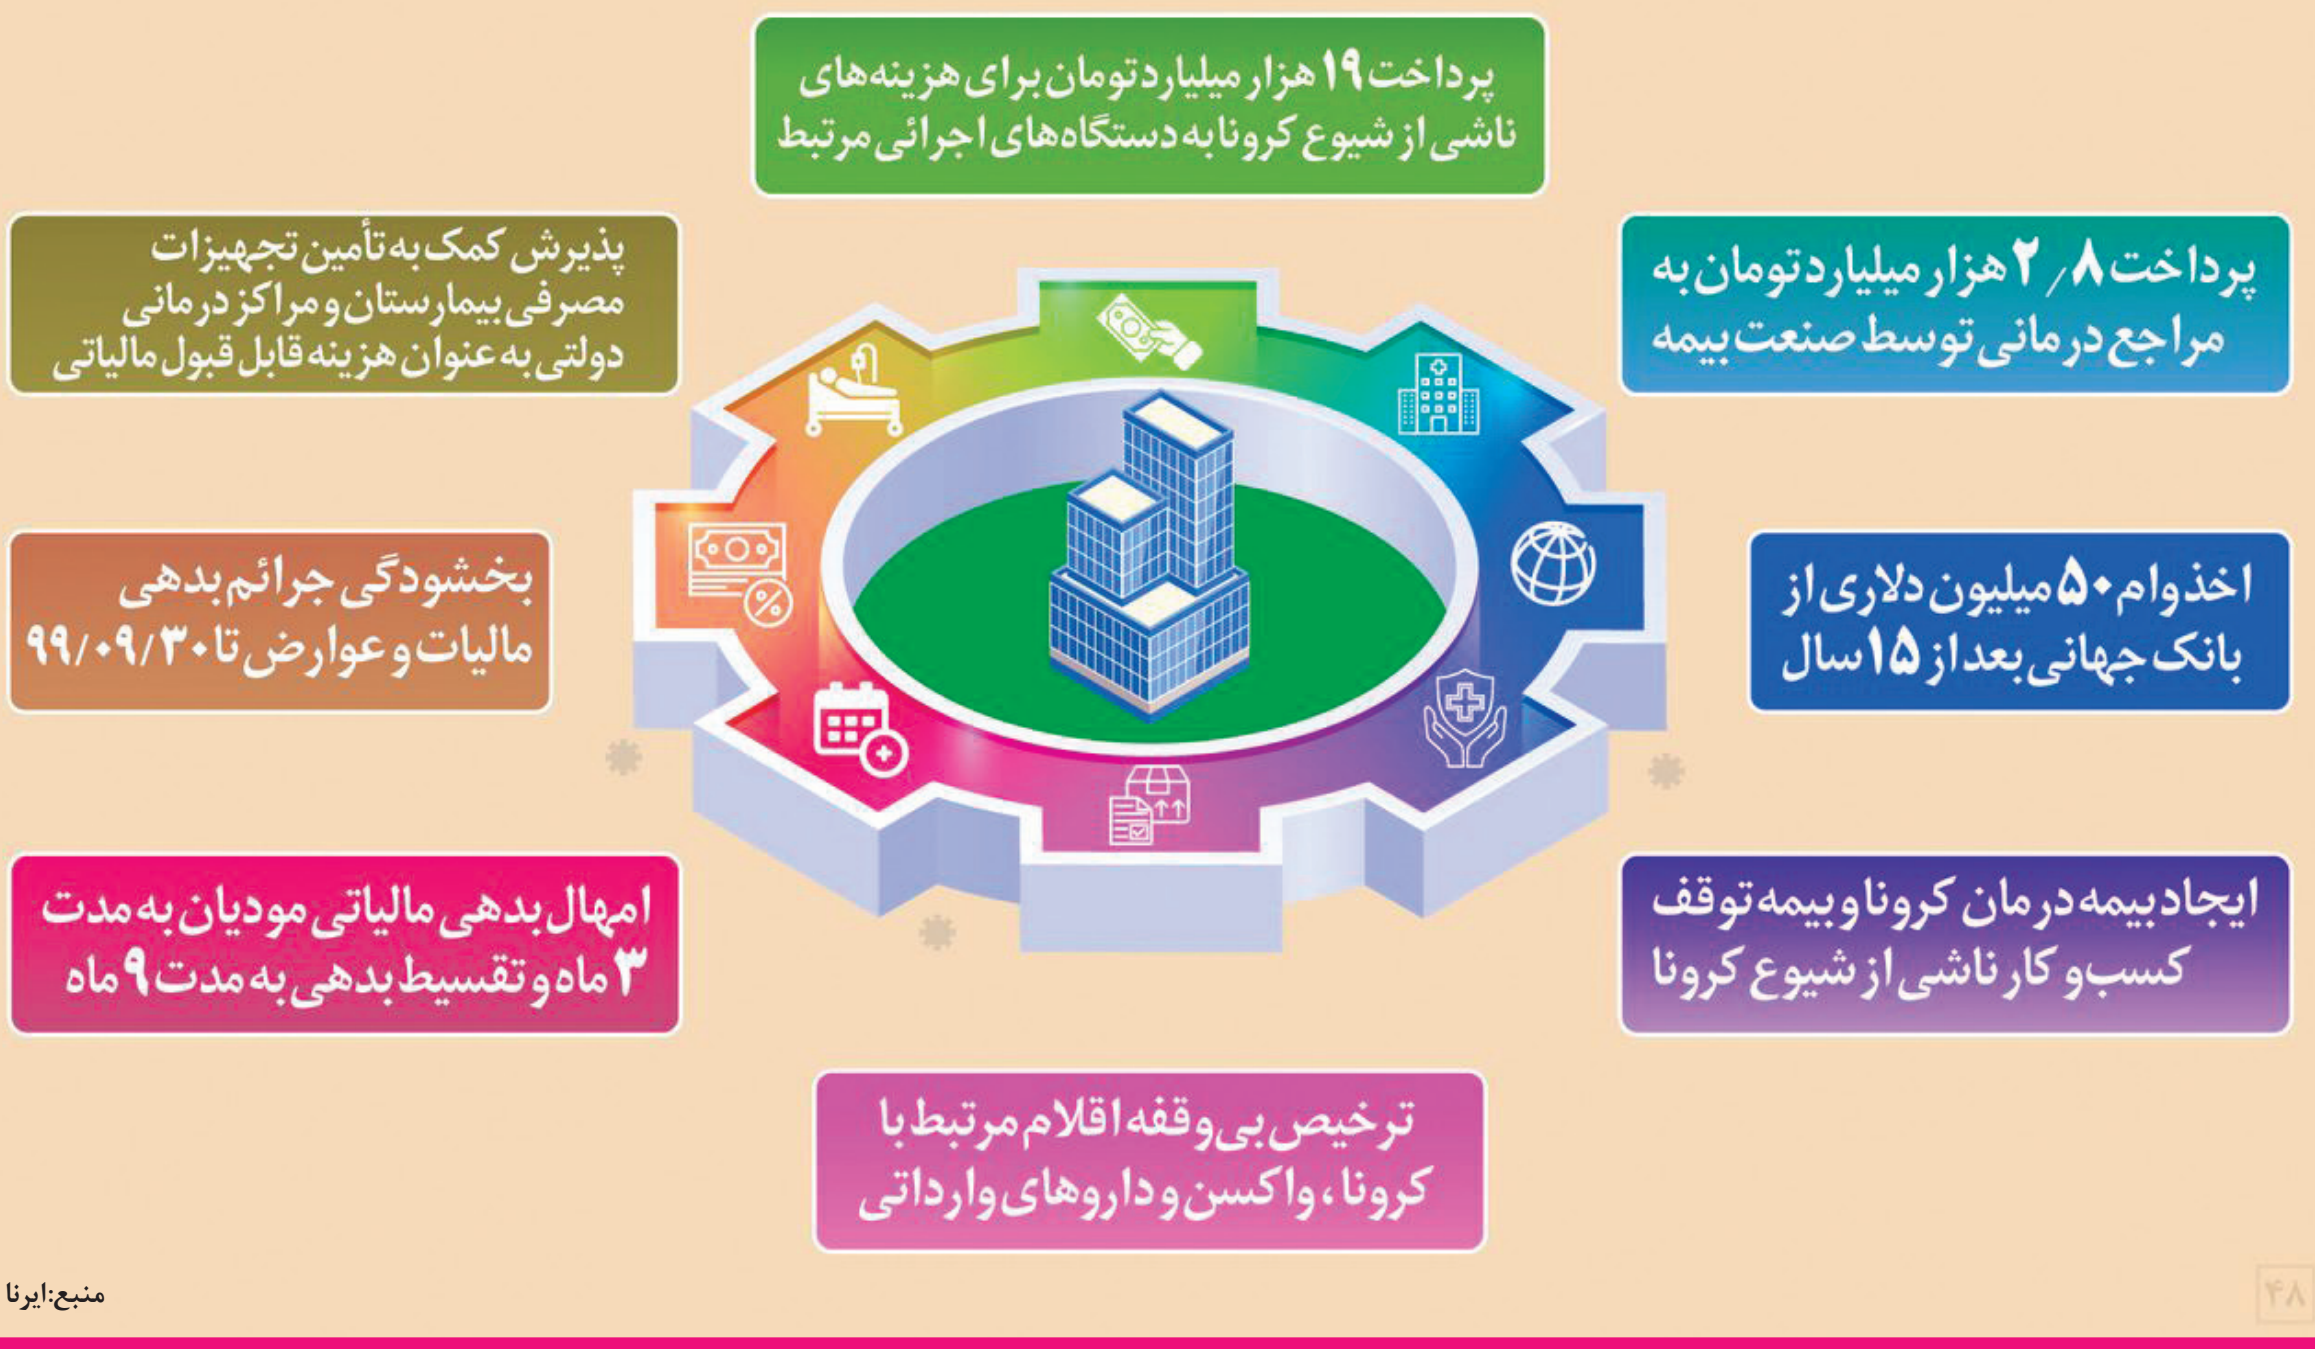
پرداخت ۱۹ هزار میلیارد تومان برای هزینه‌های ناشی از شیوع کرونا به دستگاه‌های اجرائی مرتبط

پرداخت ۲/۸ هزار میلیارد تومان به مراجع درمانی توسط صنعت بیمه

پذیرش کمک به تأمین تجهیزات مصرفی بیمارستان و مراکز درمانی دولتی به عنوان هزینه قابل قبول مالیاتی

اخذ وام ۵۰ میلیون دلاری از بانک جهانی بعد از ۱۵ سال

بخشودگی جرائم بدهی مالیات و عوارض تا ۹۹/۰۹/۳۰

ایجاد بیمه درمان کرونا و بیمه توقف کسب و کار ناشی از شیوع کرونا

امهال بدهی مالیاتی مودیان به مدت ۳ ماه و تقسیط بدهی به مدت ۹ ماه

ترخیص بی‌وقفه اقلام مرتبط با کرونا، واکسن و داروهای وارداتی

منبع:ایرنا

۴۸